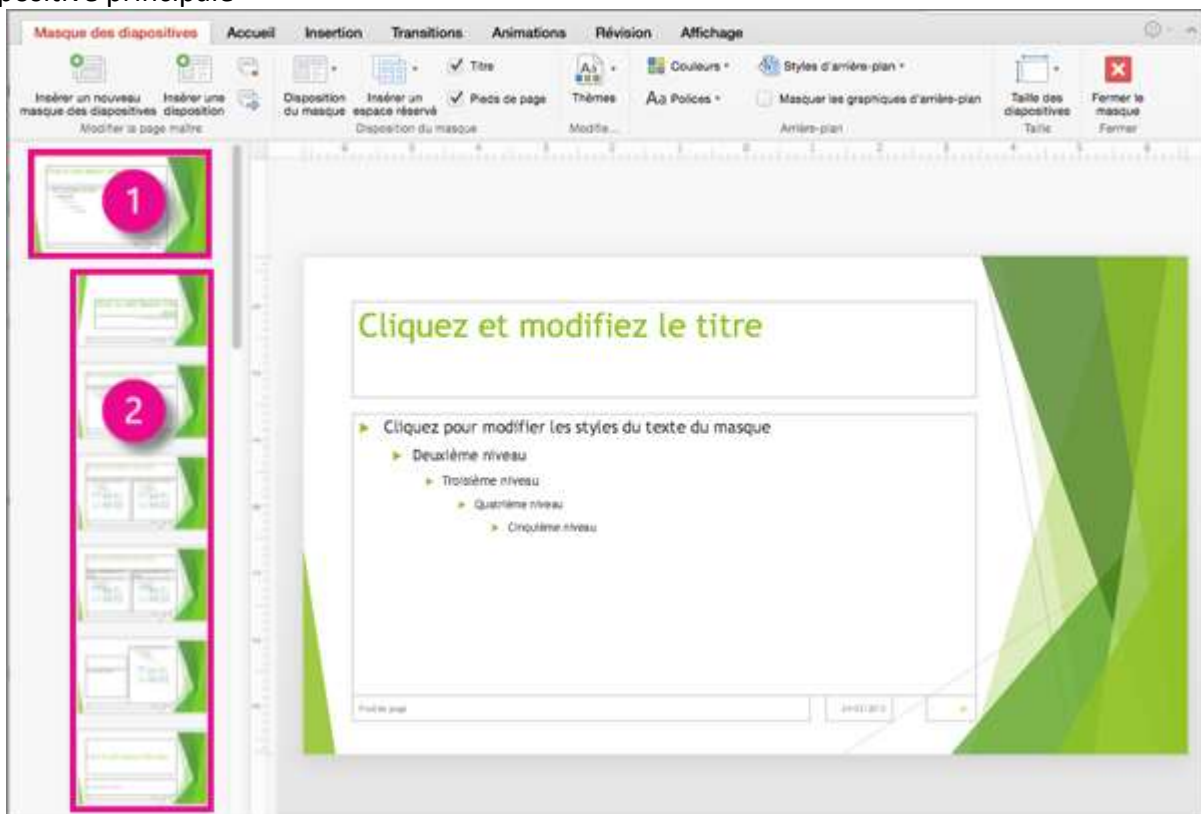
positive principale

Masque des diapositives | Accueil | Insertion | Transitions | Animations | Révision | Affichage

Insérer un nouveau masque des diapositives
Insérer une disposition
Modifier la page maître

Disposition du masque
Insérer un espace réservé
Titre
Pieds de page
Disposition du masque

Thèmes
Modifie...

Couleurs
Polices

Styles d'arrière-plan
Masquer les graphiques d'arrière-plan
Arrière-plan

Taille des diapositives
Taille

Fermer le masque
Fermer

1

2

Cliquez et modifiez le titre

Cliquez pour modifier les styles du texte du masque
Deuxième niveau
Troisième niveau
Quatrième niveau
Cinquième niveau

Pied de page
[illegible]